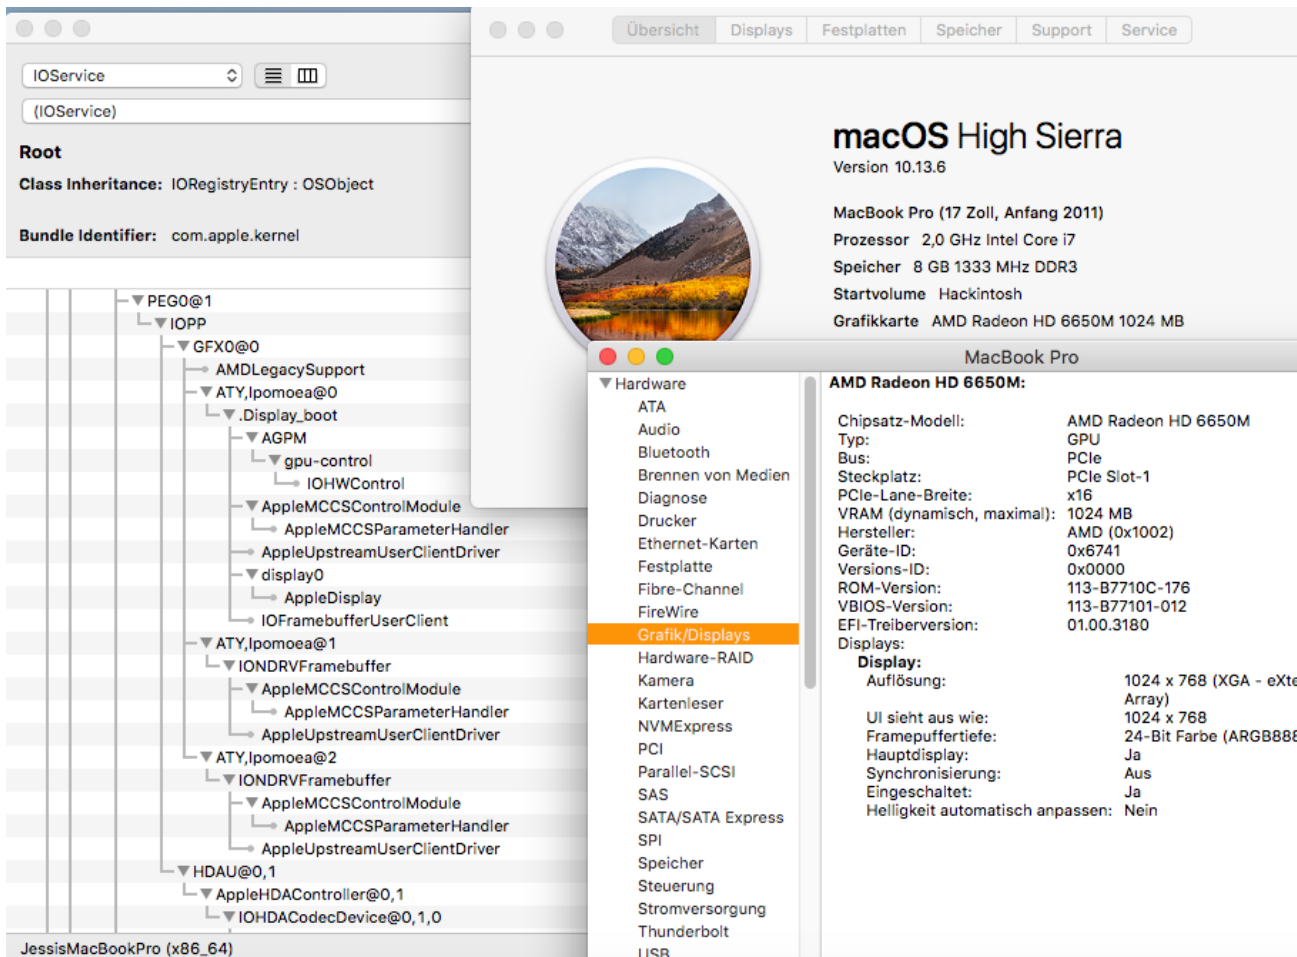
IOService

(IOService)

Root
Class Inheritance: IORegistryEntry : OSObject

Bundle Identifier: com.apple.kernel

PEG0@1
IOPP
GFX0@0
AMDLegacySupport
ATY,Ipomoea@0
Display_boot
AGPM
gpu-control
IOHWControl
AppleMCCSControlModule
AppleMCCSParameterHandler
AppleUpstreamUserClientDriver
display0
AppleDisplay
IOFramebufferUserClient
ATY,Ipomoea@1
IONDRVFramebuffer
AppleMCCSControlModule
AppleMCCSParameterHandler
AppleUpstreamUserClientDriver
ATY,Ipomoea@2
IONDRVFramebuffer
AppleMCCSControlModule
AppleMCCSParameterHandler
AppleUpstreamUserClientDriver
HDAU@0,1
AppleHDAController@0,1
IOHDACodecDevice@0,1,0

JessisMacBookPro (x86_64)

Übersicht Displays Festplatten Speicher Support Service

macOS High Sierra
Version 10.13.6

MacBook Pro (17 Zoll, Anfang 2011)
Prozessor 2,0 GHz Intel Core i7
Speicher 8 GB 1333 MHz DDR3
Startvolume Hackintosh
Grafikkarte AMD Radeon HD 6650M 1024 MB

MacBook Pro

Hardware
ATA
Audio
Bluetooth
Brennen von Medien
Diagnose
Drucker
Ethernet-Karten
Festplatte
Fibre-Channel
FireWire
Grafik/Displays
Hardware-RAID
Kamera
Kartenleser
NVMExpress
PCI
Parallel-SCSI
SAS
SATA/SATA Express
SPI
Speicher
Steuerung
Stromversorgung
Thunderbolt
USB

AMD Radeon HD 6650M:

Chipsatz-Modell: AMD Radeon HD 6650M
Typ: GPU
Bus: PCIe
Steckplatz: PCIe Slot-1
PCIe-Lane-Breite: x16
VRAM (dynamisch, maximal): 1024 MB
Hersteller: AMD (0x1002)
Geräte-ID: 0x6741
Versions-ID: 0x0000
ROM-Version: 113-B7710C-176
VBIOS-Version: 113-B77101-012
EFI-Treiberversion: 01.00.3180
Displays:
Display:
Auflösung: 1024 x 768 (XGA - eXte
Array)
UI sieht aus wie: 1024 x 768
Framepuffertiefe: 24-Bit Farbe (ARGB88
Hauptdisplay: Ja
Synchronisierung: Aus
Eingeschaltet: Ja
Helligkeit automatisch anpassen: Nein